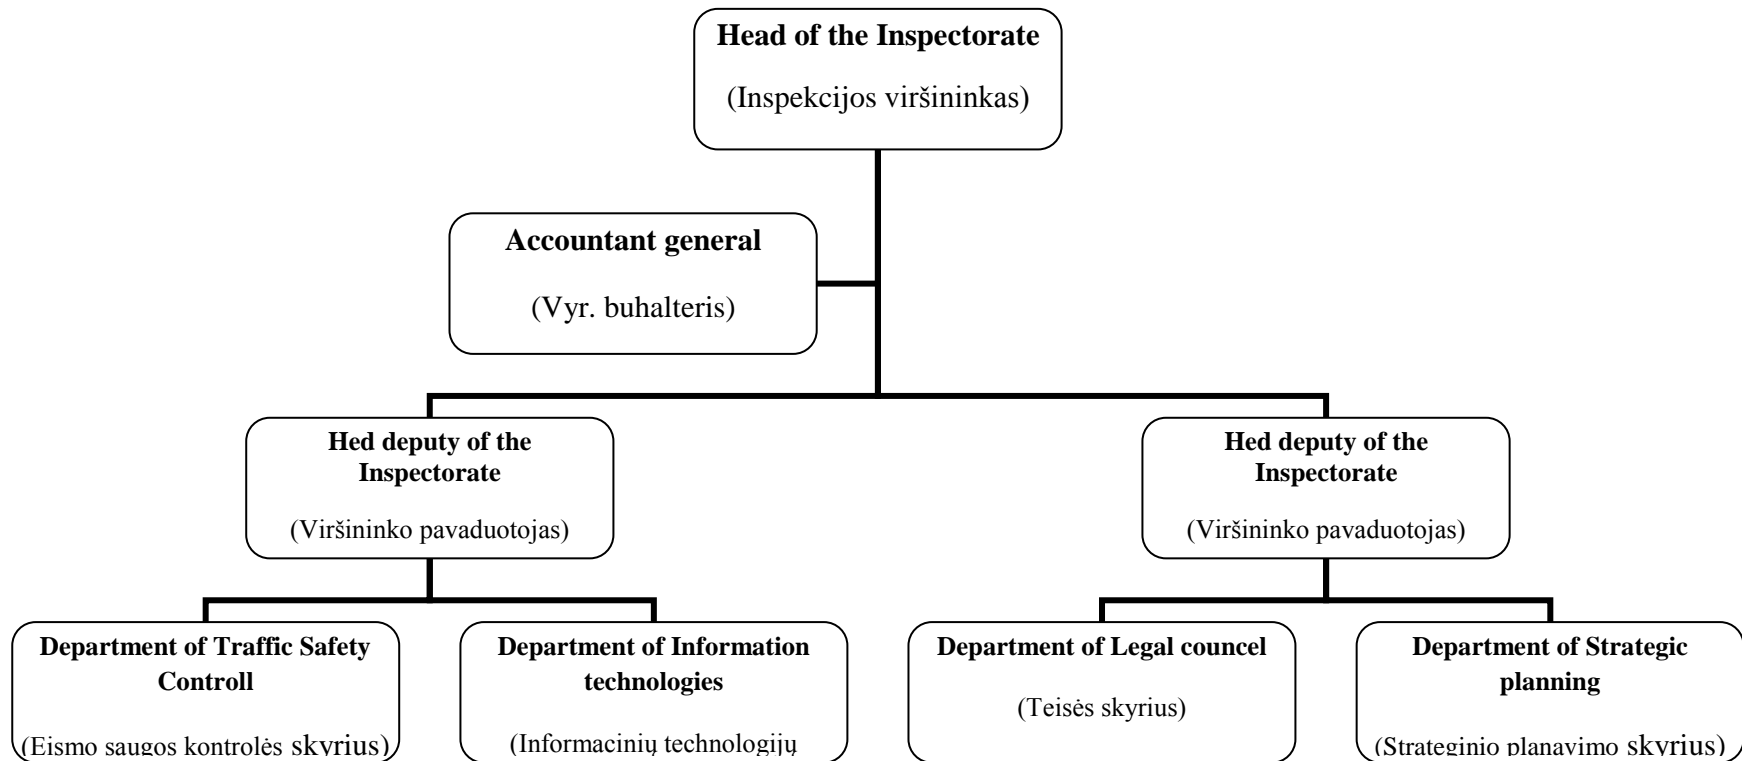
Head of the Inspectorate

(Inspekcijos viršininkas)

Accountant general

(Vyr. buhalteris)

Hed deputy of the Inspectorate

(Viršininko pavaduotojas)

Hed deputy of the Inspectorate

(Viršininko pavaduotojas)

Department of Traffic Safety Controll

(Eismo saugos kontrolės skyrius)

Department of Information technologies

(Informacinių technologijų

Department of Legal councel

(Teisės skyrius)

Department of Strategic planning

(Strateginio planavimo skyrius)